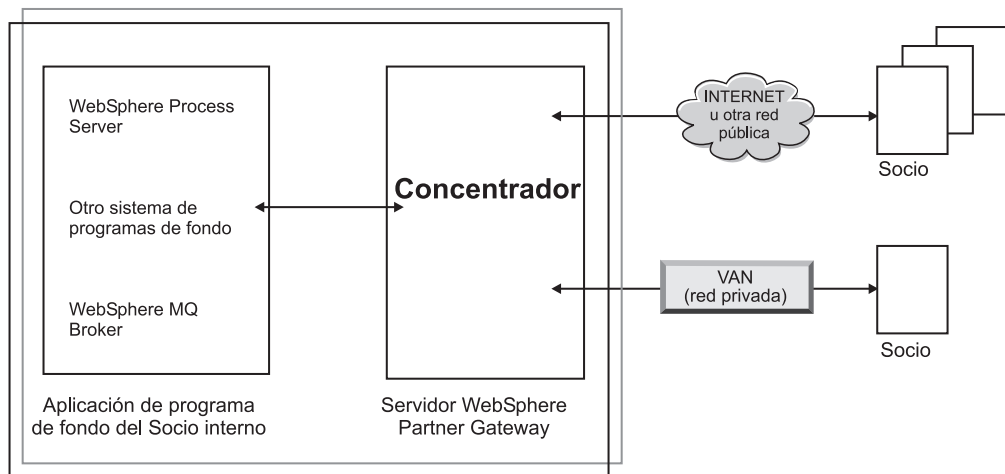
WebSphere Process Server

Otro sistema de programas de fondo

WebSphere MQ Broker

Aplicación de programa de fondo del Socio interno

Concentrador

Servidor WebSphere Partner Gateway

INTERNET u otra red pública

Socio

VAN (red privada)

Socio